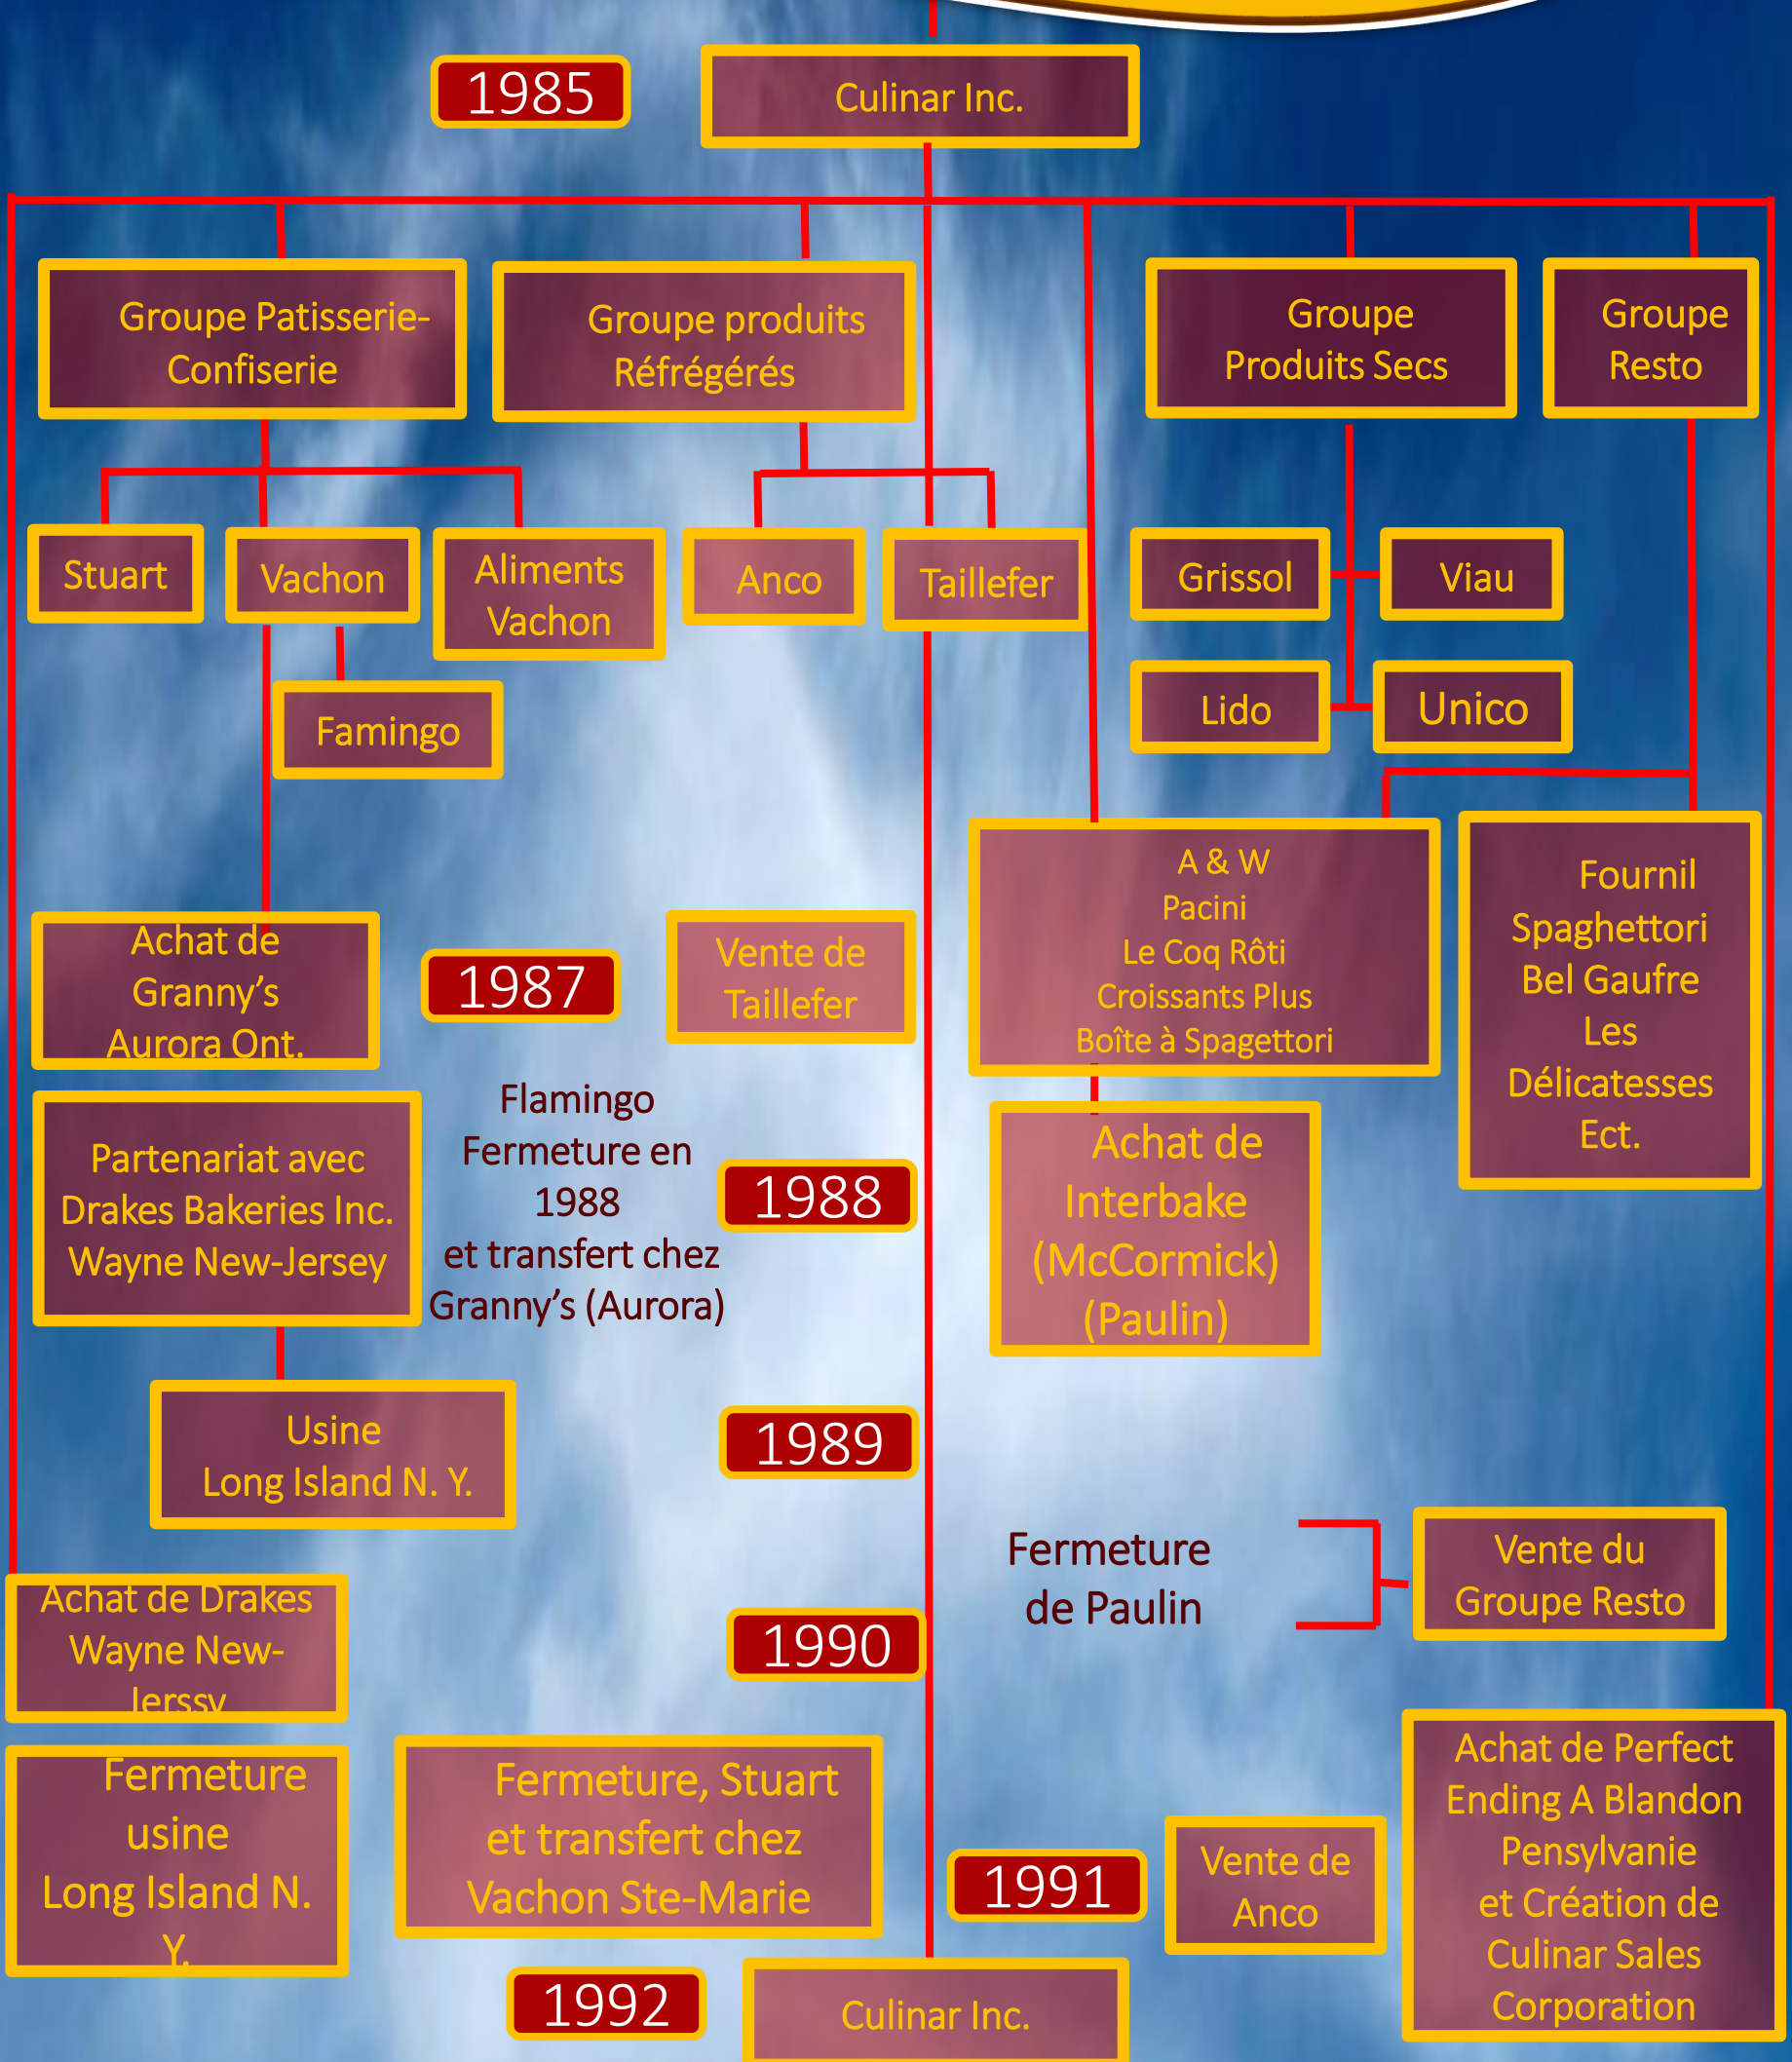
1985

Culinar Inc.

Groupe Patisserie-Confiserie

Groupe produits Réfrégérés

Groupe Produits Secs

Groupe Resto

Stuart

Vachon

Aliments Vachon

Anco

Taillefer

Grissol

Viau

Lido

Unico

Famingo

A & W
Pacini
Le Coq Rôti
Croissants Plus
Boîte à Spagettori

Fournil
Spaghettori
Bel Gaufre
Les Délicatesses
Ect.

Achat de Granny's Aurora Ont.

1987

Vente de Taillefer

Flamingo
Fermeture en 1988
et transfert chez
Granny's (Aurora)

Partenariat avec Drakes Bakeries Inc. Wayne New-Jersey

1988

Achat de Interbake (McCormick) (Paulin)

Usine Long Island N. Y.

1989

Fermeture de Paulin

Vente du Groupe Resto

Achat de Drakes Wayne New-Jerssy

1990

Fermeture usine Long Island N. Y.

Fermeture, Stuart et transfert chez Vachon Ste-Marie

1991

Vente de Anco

Achat de Perfect Ending A Blandon Pensylvanie et Création de Culinar Sales Corporation

1992

Culinar Inc.